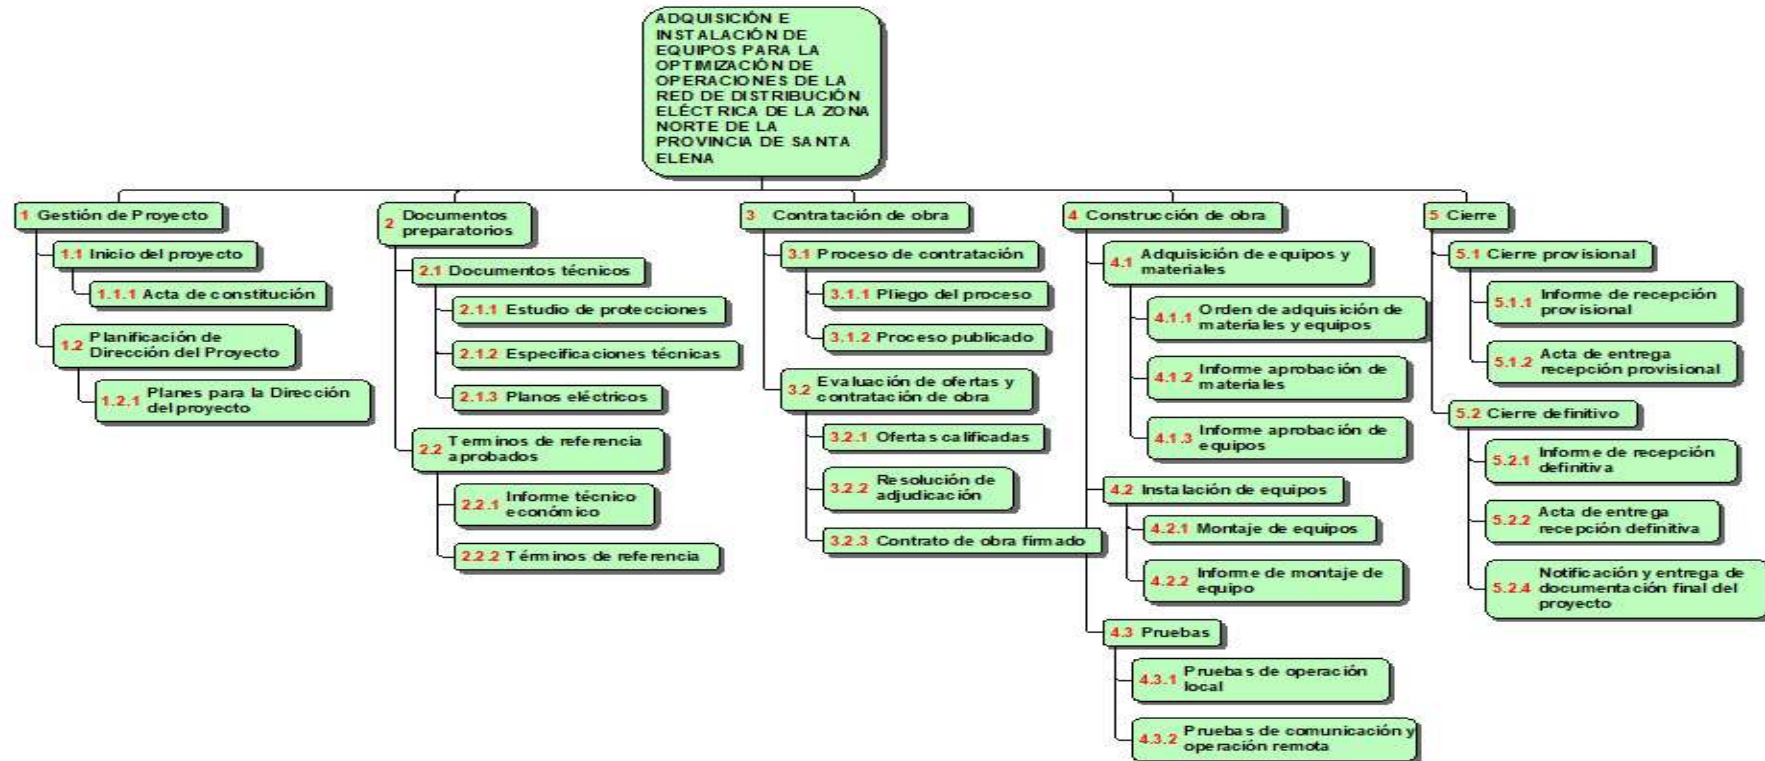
ADQUISICIÓN E INSTALACIÓN DE EQUIPOS PARA LA OPTIMIZACIÓN DE OPERACIONES DE LA RED DE DISTRIBUCIÓN ELÉCTRICA DE LA ZONA NORTE DE LA PROVINCIA DE SANTA ELENA

1 Gestión de Proyecto
1.1 Inicio del proyecto
1.1.1 Acta de constitución
1.2 Planificación de Dirección del Proyecto
1.2.1 Planes para la Dirección del proyecto

2 Documentos preparatorios
2.1 Documentos técnicos
2.1.1 Estudio de protecciones
2.1.2 Especificaciones técnicas
2.1.3 Planos eléctricos
2.2 Terminos de referencia aprobados
2.2.1 Informe técnico económico
2.2.2 Términos de referencia

3 Contratación de obra
3.1 Proceso de contratación
3.1.1 Pliego del proceso
3.1.2 Proceso publicado
3.2 Evaluación de ofertas y contratación de obra
3.2.1 Ofertas calificadas
3.2.2 Resolución de adjudicación
3.2.3 Contrato de obra firmado

4 Construcción de obra
4.1 Adquisición de equipos y materiales
4.1.1 Orden de adquisición de materiales y equipos
4.1.2 Informe aprobación de materiales
4.1.3 Informe aprobación de equipos
4.2 Instalación de equipos
4.2.1 Montaje de equipos
4.2.2 Informe de montaje de equipo
4.3 Pruebas
4.3.1 Pruebas de operación local
4.3.2 Pruebas de comunicación y operación remota

5 Cierre
5.1 Cierre provisional
5.1.1 Informe de recepción provisional
5.1.2 Acta de entrega recepción provisional
5.2 Cierre definitivo
5.2.1 Informe de recepción definitiva
5.2.2 Acta de entrega recepción definitiva
5.2.4 Notificación y entrega de documentación final del proyecto